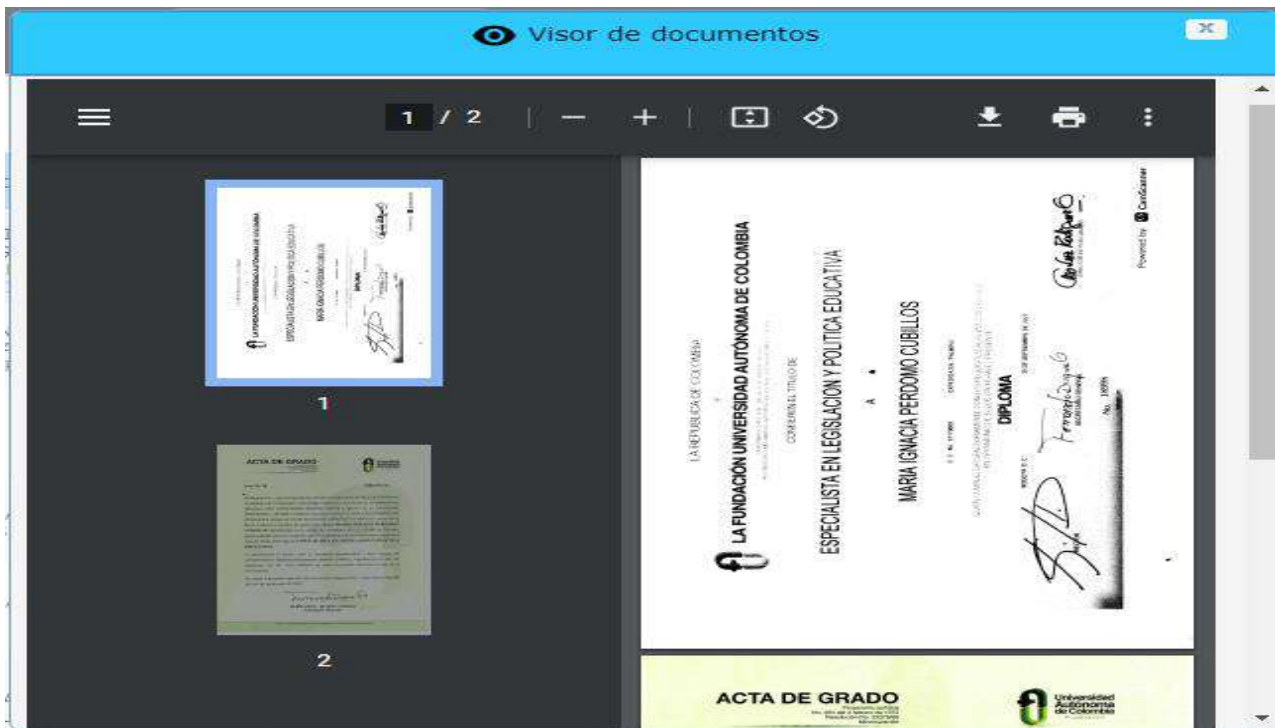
Visor de documentos

x

1 / 2

1

ACTA DE GRADO

2

LA REPUBLICA DE COLOMBIA

LA FUNDACIÓN UNIVERSIDAD AUTÓNOMA DE COLOMBIA

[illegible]

CONFIERE EL TITULO DE

ESPECIALISTA EN LEGISLACIÓN Y POLITICA EDUCATIVA

A

MARIA IGNACIA PERDOMO CUBILLOS

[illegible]

DIPLOMA

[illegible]

No. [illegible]

Powered by CamScanner

ACTA DE GRADO

Universidad Autónoma de Colombia